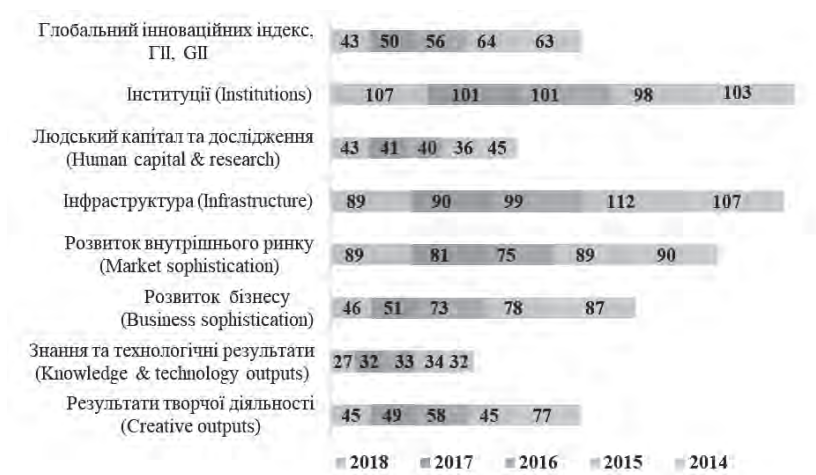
Глобальний інноваційних індекс, ГІІ, GII 43 50 56 64 63

Інституції (Institutions) 107 101 101 98 103

Людський капітал та дослідження (Human capital & research) 43 41 40 36 45

Інфраструктура (Infrastructure) 89 90 99 112 107

Розвиток внутрішнього ринку (Market sophistication) 89 81 75 89 90

Розвиток бізнесу (Business sophistication) 46 51 73 78 87

Знання та технологічні результати (Knowledge & technology outputs) 27 32 33 34 32

Результати творчої діяльності (Creative outputs) 45 49 58 45 77

2018 2017 2016 2015 2014